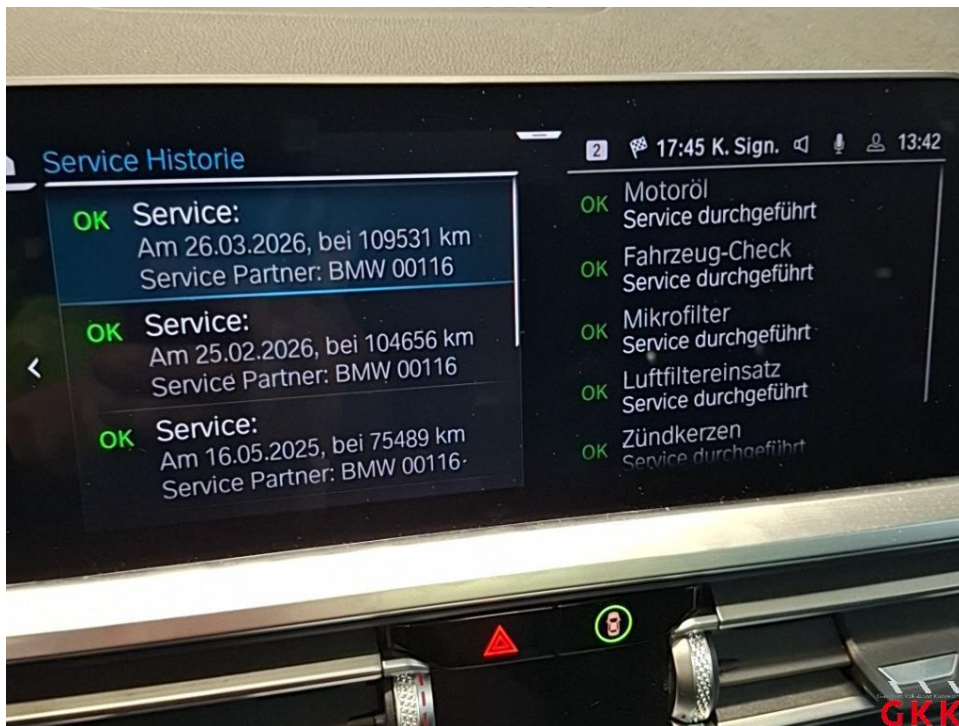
Service Historie

2 17:45 K. Sign. 13:42

OK Service:
Am 26.03.2026, bei 109531 km
Service Partner: BMW 00116

OK Service:
Am 25.02.2026, bei 104656 km
Service Partner: BMW 00116

OK Service:
Am 16.05.2025, bei 75489 km
Service Partner: BMW 00116

OK Motoröl
Service durchgeführt

OK Fahrzeug-Check
Service durchgeführt

OK Mikrofilter
Service durchgeführt

OK Luftfiltereinsatz
Service durchgeführt

OK Zündkerzen
Service durchgeführt

GKK